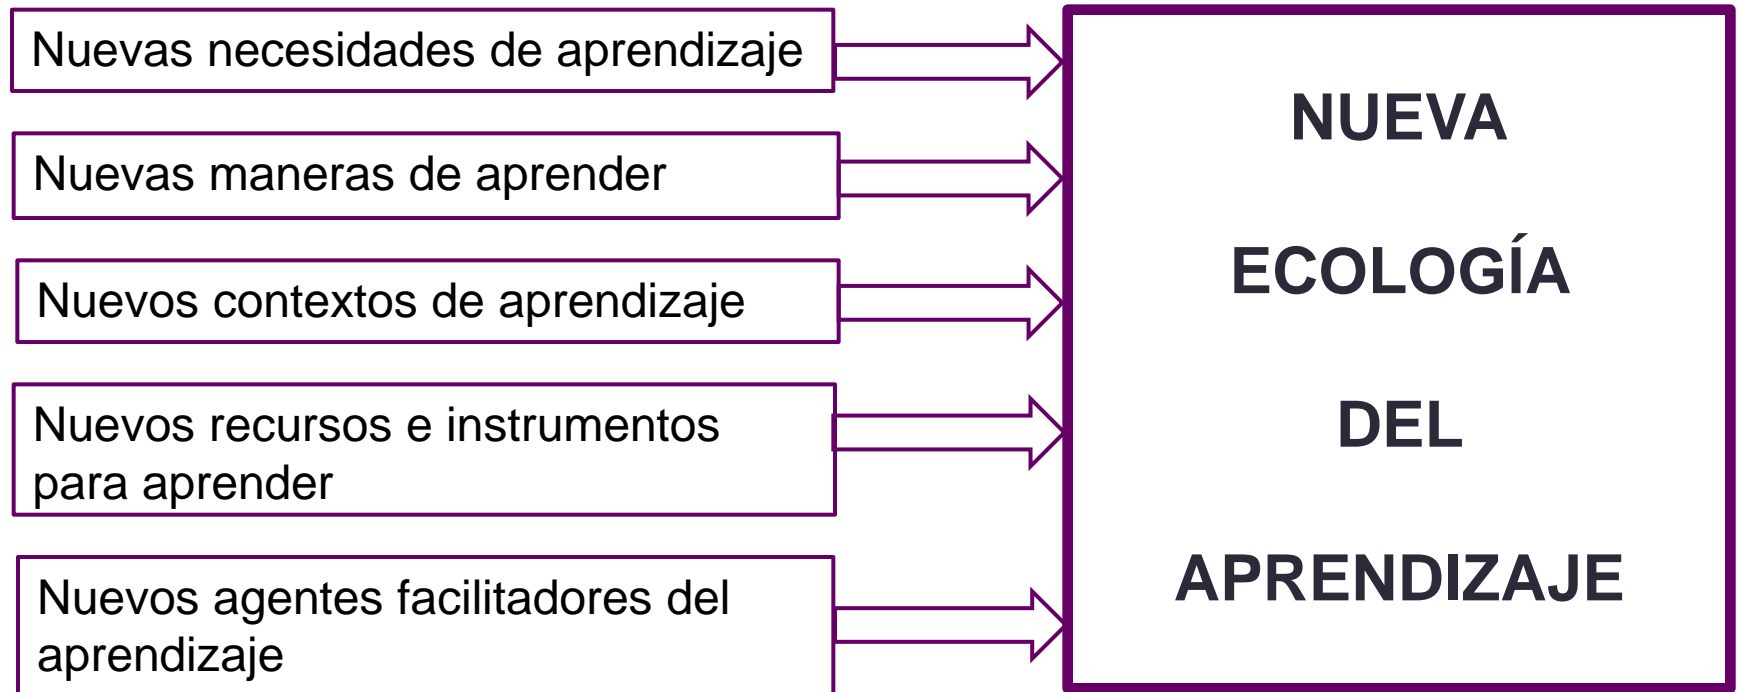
Nuevas necesidades de aprendizaje

Nuevas maneras de aprender

Nuevos contextos de aprendizaje

Nuevos recursos e instrumentos para aprender

Nuevos agentes facilitadores del aprendizaje

NUEVA ECOLOGÍA DEL APRENDIZAJE